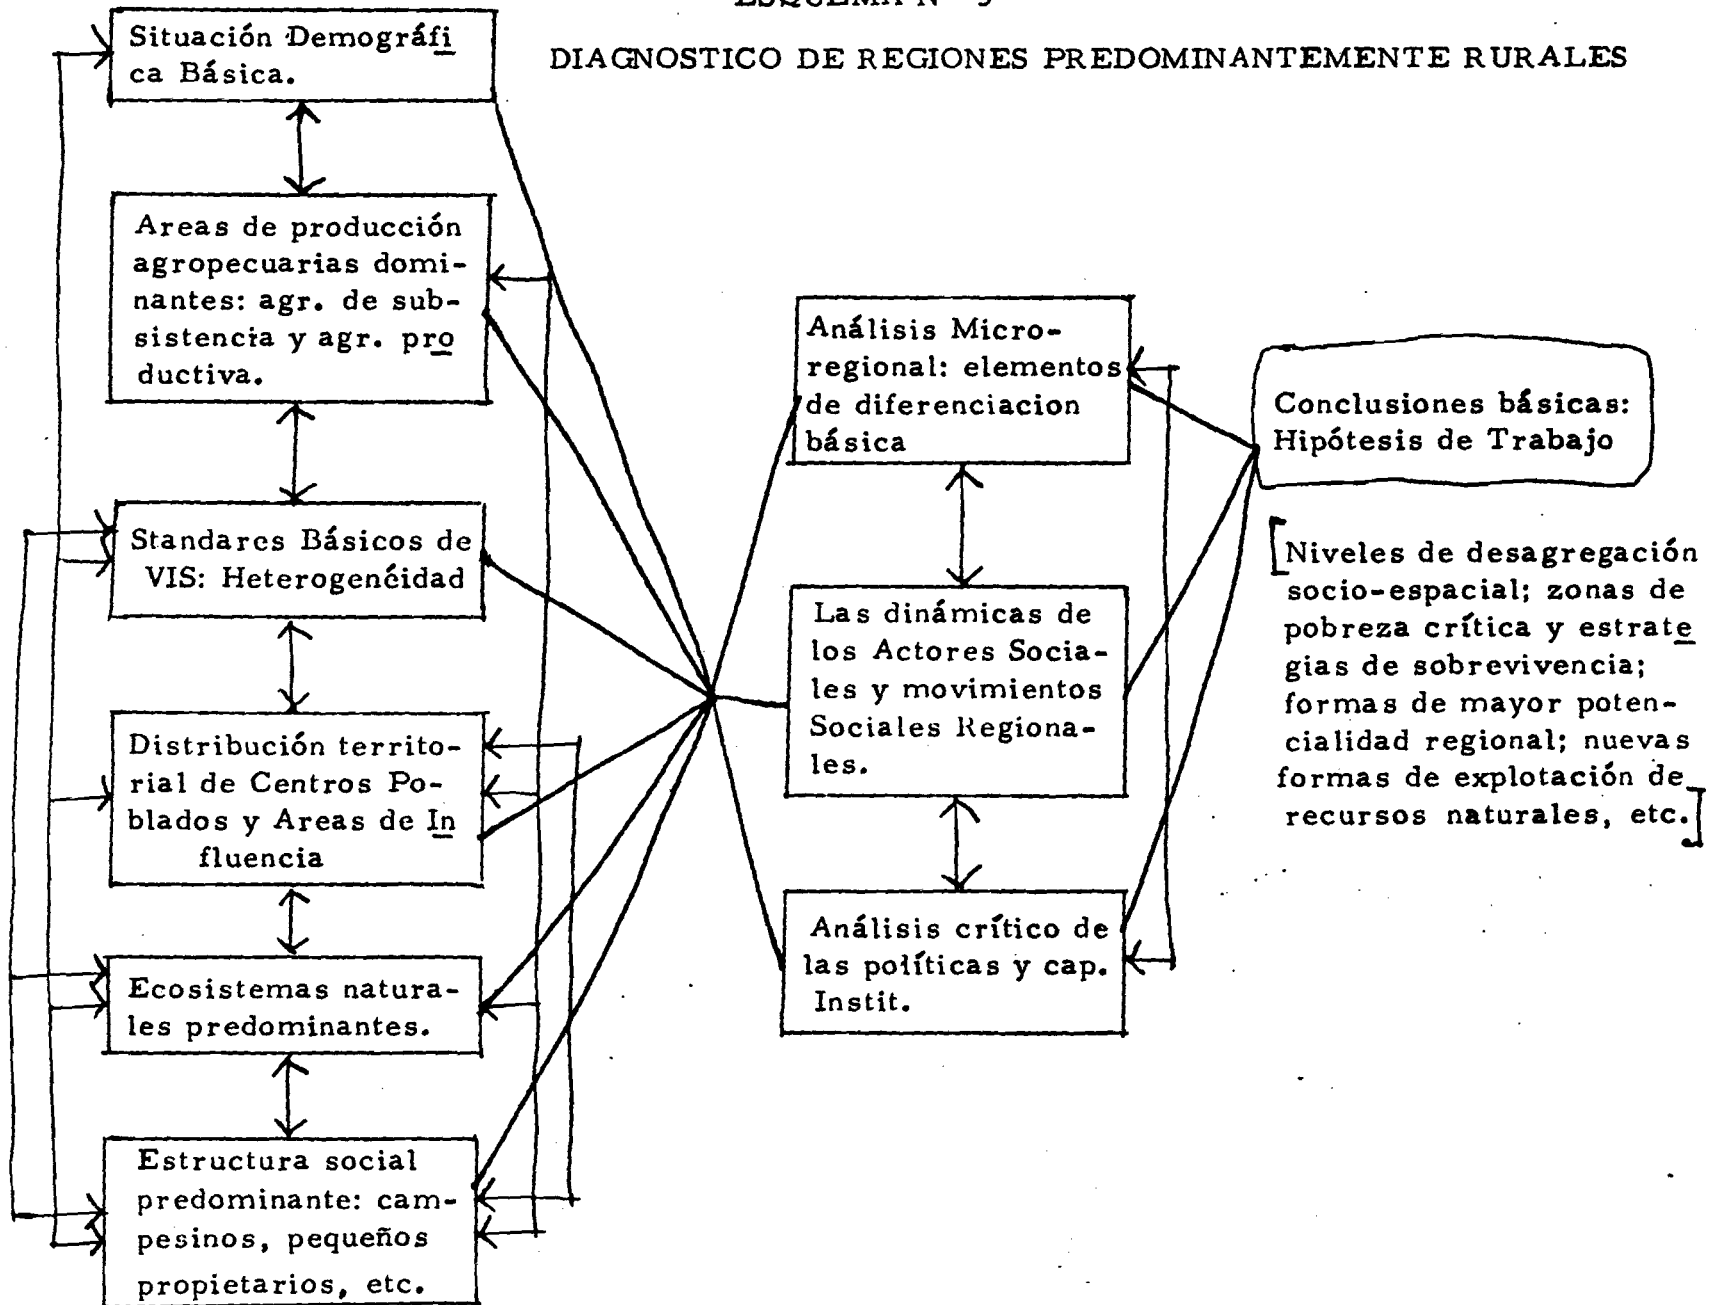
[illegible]

DIAGNOSTICO DE REGIONES PREDOMINANTEMENTE RURALES

Situación Demográfica Básica.

Areas de producción agropecuarias dominantes: agr. de subsistencia y agr. productiva.

Standares Básicos de VIS: Heterogenéidad

Distribución territorial de Centros Poblados y Areas de Influencia

Ecosistemas naturales predominantes.

Estructura social predominante: campesinos, pequeños propietarios, etc.

Análisis Micro-regional: elementos de diferenciacion básica

Las dinámicas de los Actores Sociales y movimientos Sociales Regionales.

Análisis crítico de las políticas y cap. Instit.

Conclusiones básicas: Hipótesis de Trabajo

[Niveles de desagregación socio-espacial; zonas de pobreza crítica y estrategias de sobrevivencia; formas de mayor potencialidad regional; nuevas formas de explotación de recursos naturales, etc.]